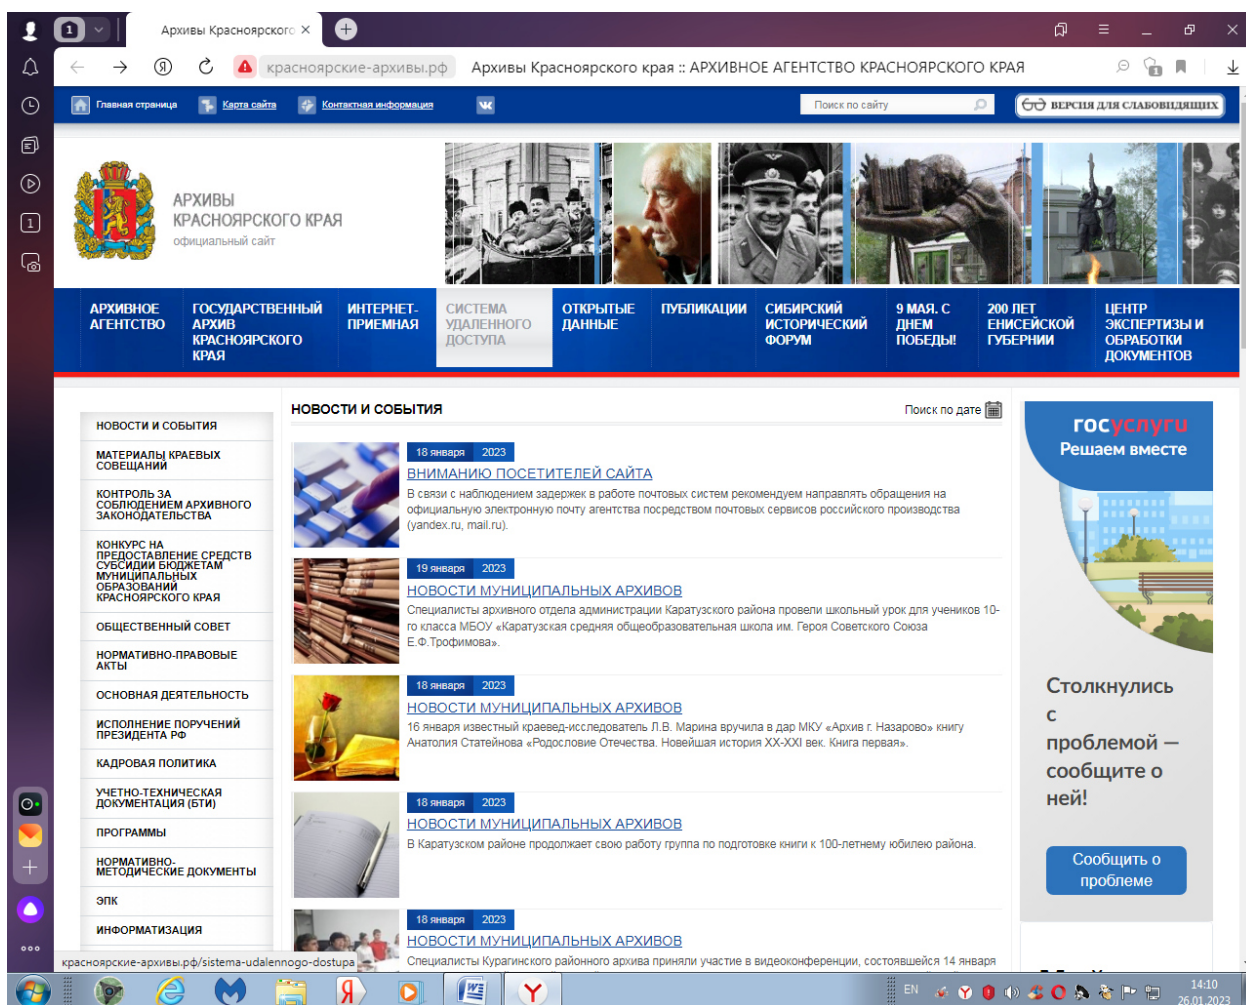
Архивы Красноярского ×

красноярские-архивы.рф Архивы Красноярского края :: АРХИВНОЕ АГЕНТСТВО КРАСНОЯРСКОГО КРАЯ

Главная страница Карта сайта Контактная информация

Поиск по сайту

ВЕРСИЯ ДЛЯ СЛАБОВИДЯЩИХ

АРХИВЫ КРАСНОЯРСКОГО КРАЯ
официальный сайт

АРХИВНОЕ АГЕНТСТВО
ГОСУДАРСТВЕННЫЙ АРХИВ КРАСНОЯРСКОГО КРАЯ
ИНТЕРНЕТ-ПРИЕМНАЯ
СИСТЕМА УДАЛЕННОГО ДОСТУПА
ОТКРЫТЫЕ ДАННЫЕ
ПУБЛИКАЦИИ
СИБИРСКИЙ ИСТОРИЧЕСКИЙ ФОРУМ
9 МАЯ. С ДНЕМ ПОБЕДЫ!
200 ЛЕТ ЕНИСЕЙСКОЙ ГУБЕРНИИ
ЦЕНТР ЭКСПЕРТИЗЫ И ОБРАБОТКИ ДОКУМЕНТОВ

НОВОСТИ И СОБЫТИЯ
МАТЕРИАЛЫ КРАЕВЫХ СОВЕЩАНИЙ
КОНТРОЛЬ ЗА СОБЛЮДЕНИЕМ АРХИВНОГО ЗАКОНОДАТЕЛЬСТВА
КОНКУРС НА ПРЕДОСТАВЛЕНИЕ СРЕДСТВ СУБСИДИИ БЮДЖЕТАМ МУНИЦИПАЛЬНЫХ ОБРАЗОВАНИЙ КРАСНОЯРСКОГО КРАЯ
ОБЩЕСТВЕННЫЙ СОВЕТ
НОРМАТИВНО-ПРАВОВЫЕ АКТЫ
ОСНОВНАЯ ДЕЯТЕЛЬНОСТЬ
ИСПОЛНЕНИЕ ПОРУЧЕНИЙ ПРЕЗИДЕНТА РФ
КАДРОВАЯ ПОЛИТИКА
УЧЕТНО-ТЕХНИЧЕСКАЯ ДОКУМЕНТАЦИЯ (БТИ)
ПРОГРАММЫ
НОРМАТИВНО-МЕТОДИЧЕСКИЕ ДОКУМЕНТЫ
ЭПК
ИНФОРМАТИЗАЦИЯ

НОВОСТИ И СОБЫТИЯ
Поиск по дате

18 января 2023
ВНИМАНИЮ ПОСЕТИТЕЛЕЙ САЙТА
В связи с наблюдением задержек в работе почтовых систем рекомендуем направлять обращения на официальную электронную почту агентства посредством почтовых сервисов российского производства (yandex.ru, mail.ru).

19 января 2023
НОВОСТИ МУНИЦИПАЛЬНЫХ АРХИВОВ
Специалисты архивного отдела администрации Каратузского района провели школьный урок для учеников 10-го класса МБОУ «Каратузская средняя общеобразовательная школа им. Героя Советского Союза Е.Ф.Трофимова».

18 января 2023
НОВОСТИ МУНИЦИПАЛЬНЫХ АРХИВОВ
16 января известный краевед-исследователь Л.В. Марина вручила в дар МКУ «Архив г. Назарово» книгу Анатолия Статейнова «Родословие Отечества. Новейшая история XX-XXI век. Книга первая».

18 января 2023
НОВОСТИ МУНИЦИПАЛЬНЫХ АРХИВОВ
В Каратузском районе продолжает свою работу группа по подготовке книги к 100-летнему юбилею района.

18 января 2023
НОВОСТИ МУНИЦИПАЛЬНЫХ АРХИВОВ
Специалисты Курагинского районного архива приняли участие в видеоконференции, состоявшейся 14 января

госуслуги
Решаем вместе

Столкнулись с проблемой — сообщите о ней!

Сообщить о проблеме

красноярские-архивы.рф/sistema-udalennogo-dostupa

EN 14:10 26.01.2023